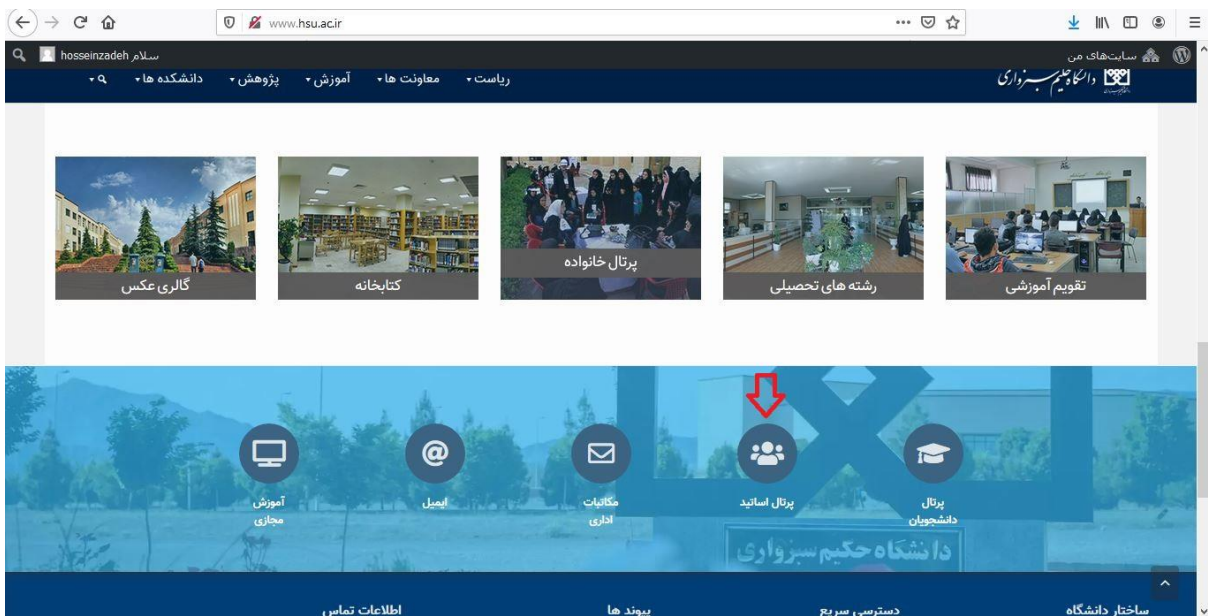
www.hsu.ac.ir

سلام hosseinzadeh

سایت‌های من

دانشگاه حکیم سبزواری

ریاست ▾ معاونت ها ▾ آموزش ▾ پژوهش ▾ دانشکده ها ▾

تقویم آموزشی

رشته های تحصیلی

پرتال خانواده

کتابخانه

گالری عکس

پرتال دانشجویان

پرتال اساتید

مکاتبات اداری

ایمیل

آموزش مجازی

دانشگاه حکیم سبزواری

ساختار دانشگاه

دسترسی سریع

پیوند ها

اطلاعات تماس